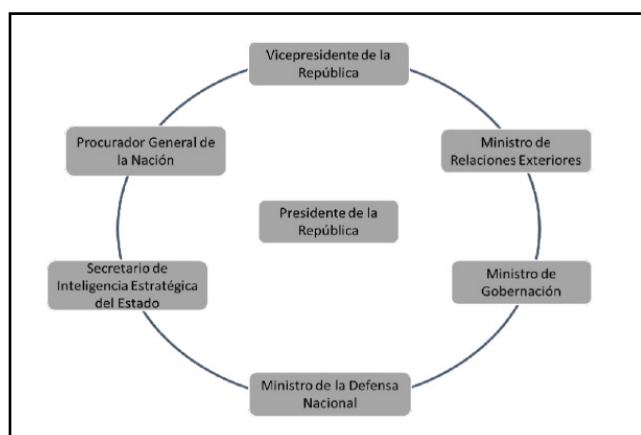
Vicepresidente de la República

Ministro de Relaciones Exteriores

Ministro de Gobernación

Ministro de la Defensa Nacional

Secretario de Inteligencia Estratégica del Estado

Procurador General de la Nación

Presidente de la República